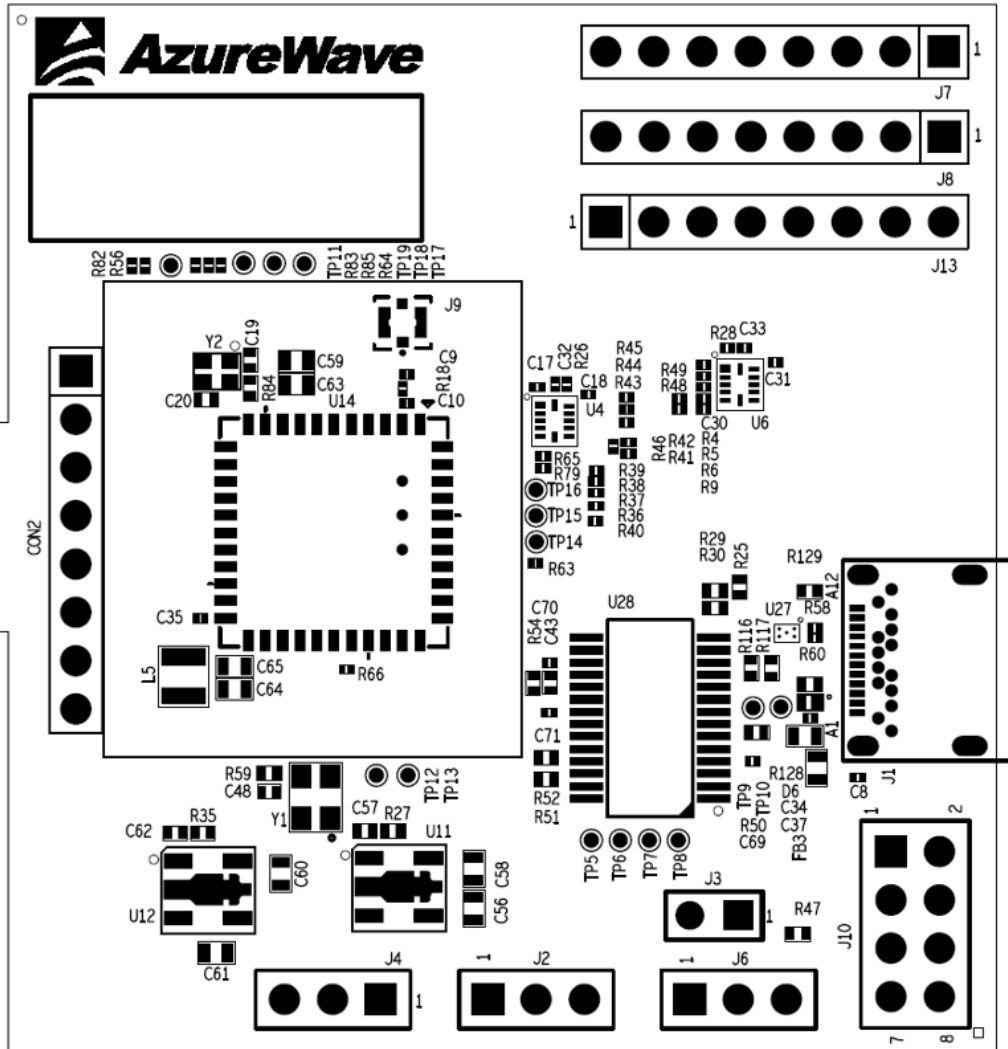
AzureWave

1
J7
1
J8
1
J13

R82 R56 TP11 R83 R85 R64 TP19 TP18 TP17

J9
Y2 C19
C59
C63
C9
R18
C10
R84
C20
U14

CON2

C17 C32 R26
C18
U4
R45
R44
R43
R49
R48
R28 C33
C31
C30 U6
R46 R42
R41
R4
R5
R6
R9
R65
R79
R39
R38
R37
R36
R40
TP16
TP15
TP14
R63

C35
L5
C65
C64
R66

R29
R30
R25
R129
A12
C70
R54
C43
U28
U27
R58
R116
R117
R60
C71
R52
R51
A1
R128
D6
C34
C37
FB3
TP9
TP10
R50
C69
C8
J1

R59
C48
Y1
TP12
TP13
C62 R35
C60
U12
C61
C57 R27
U11
C58
C56
TP5 TP6 TP7 TP8
J3
1
R47
1 2
J10
7 8
J4
1
1 J2
1 J6